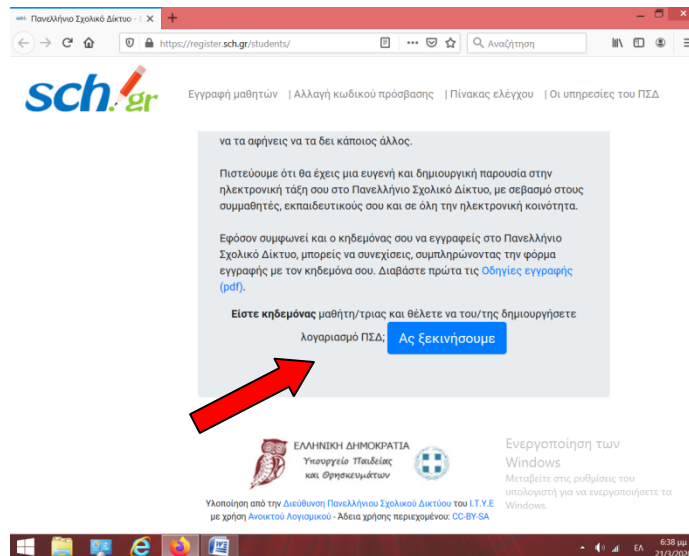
Πανελλήνιο Σχολικό Δίκτυο - Ε ×
+
https://register.sch.gr/students/
Αναζήτηση

sch.gr
Εγγραφή μαθητών | Αλλαγή κωδικού πρόσβασης | Πίνακας ελέγχου | Οι υπηρεσίες του ΠΣΔ

να τα αφήνεις να τα δει κάποιος άλλος.

Πιστεύουμε ότι θα έχεις μια ευγενή και δημιουργική παρουσία στην ηλεκτρονική τάξη σου στο Πανελλήνιο Σχολικό Δίκτυο, με σεβασμό στους συμμαθητές, εκπαιδευτικούς σου και σε όλη την ηλεκτρονική κοινότητα.

Εφόσον συμφωνεί και ο κηδεμόνας σου να εγγραφείς στο Πανελλήνιο Σχολικό Δίκτυο, μπορείς να συνεχίσεις, συμπληρώνοντας την φόρμα εγγραφής με τον κηδεμόνα σου. Διαβάστε πρώτα τις Οδηγίες εγγραφής (pdf).

Είστε κηδεμόνας μαθητή/τριας και θέλετε να του/της δημιουργήσετε λογαριασμό ΠΣΔ; Ας ξεκινήσουμε

ΕΛΛΗΝΙΚΗ ΔΗΜΟΚΡΑΤΙΑ
Υπουργείο Παιδείας και Θρησκευμάτων

Ενεργοποίηση των Windows
Μεταβείτε στις ρυθμίσεις του υπολογιστή για να ενεργοποιήσετε τα Windows.

Υλοποίηση από την Διεύθυνση Πανελληνίου Σχολικού Δικτύου του Ι.Τ.Υ.Ε με χρήση Ανοικτού Λογισμικού · Άδεια χρήσης περιεχομένου: CC-BY-SA

ΕΛ
6:38 μμ
21/3/202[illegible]